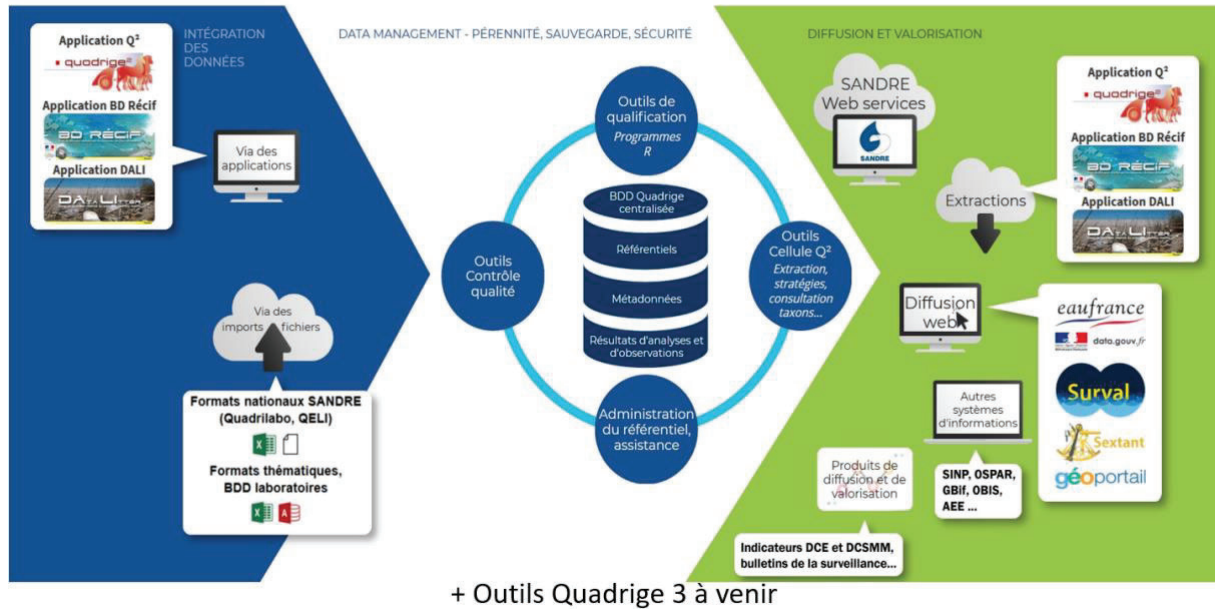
INTÉGRATION DES DONNÉES

Application Q²

quadrige

Application BD Récif

BD RÉCIF

Application DALI

DALI

Via des applications

Via des imports fichiers

Formats nationaux SANDRE (Quadrilabo, QELI)

Formats thématiques, BDD laboratoires

DATA MANAGEMENT - PÉRENNITÉ, SAUVEGARDE, SÉCURITÉ

Outils de qualification
Programmes R

Outils Contrôle qualité

BDD Quadrige centralisée

Référentiels

Métadonnées

Résultats d'analyses et d'observations

Outils Cellule Q²
Extraction, stratégies, consultation taxons...

Administration du référentiel, assistance

DIFFUSION ET VALORISATION

SANDRE Web services

SANDRE

Application Q²

quadrige

Application BD Récif

BD RÉCIF

Application DALI

DALI

Extractions

Diffusion web

eaufrance

data.gouv.fr

Surval

Sextant

géoportail

Autres systèmes d'informations

SINP, OSPAR, GBIF, OBIS, AEE ...

Produits de diffusion et de valorisation

Indicateurs DCE et DCSMM, bulletins de la surveillance...

+ Outils Quadrige 3 à venir